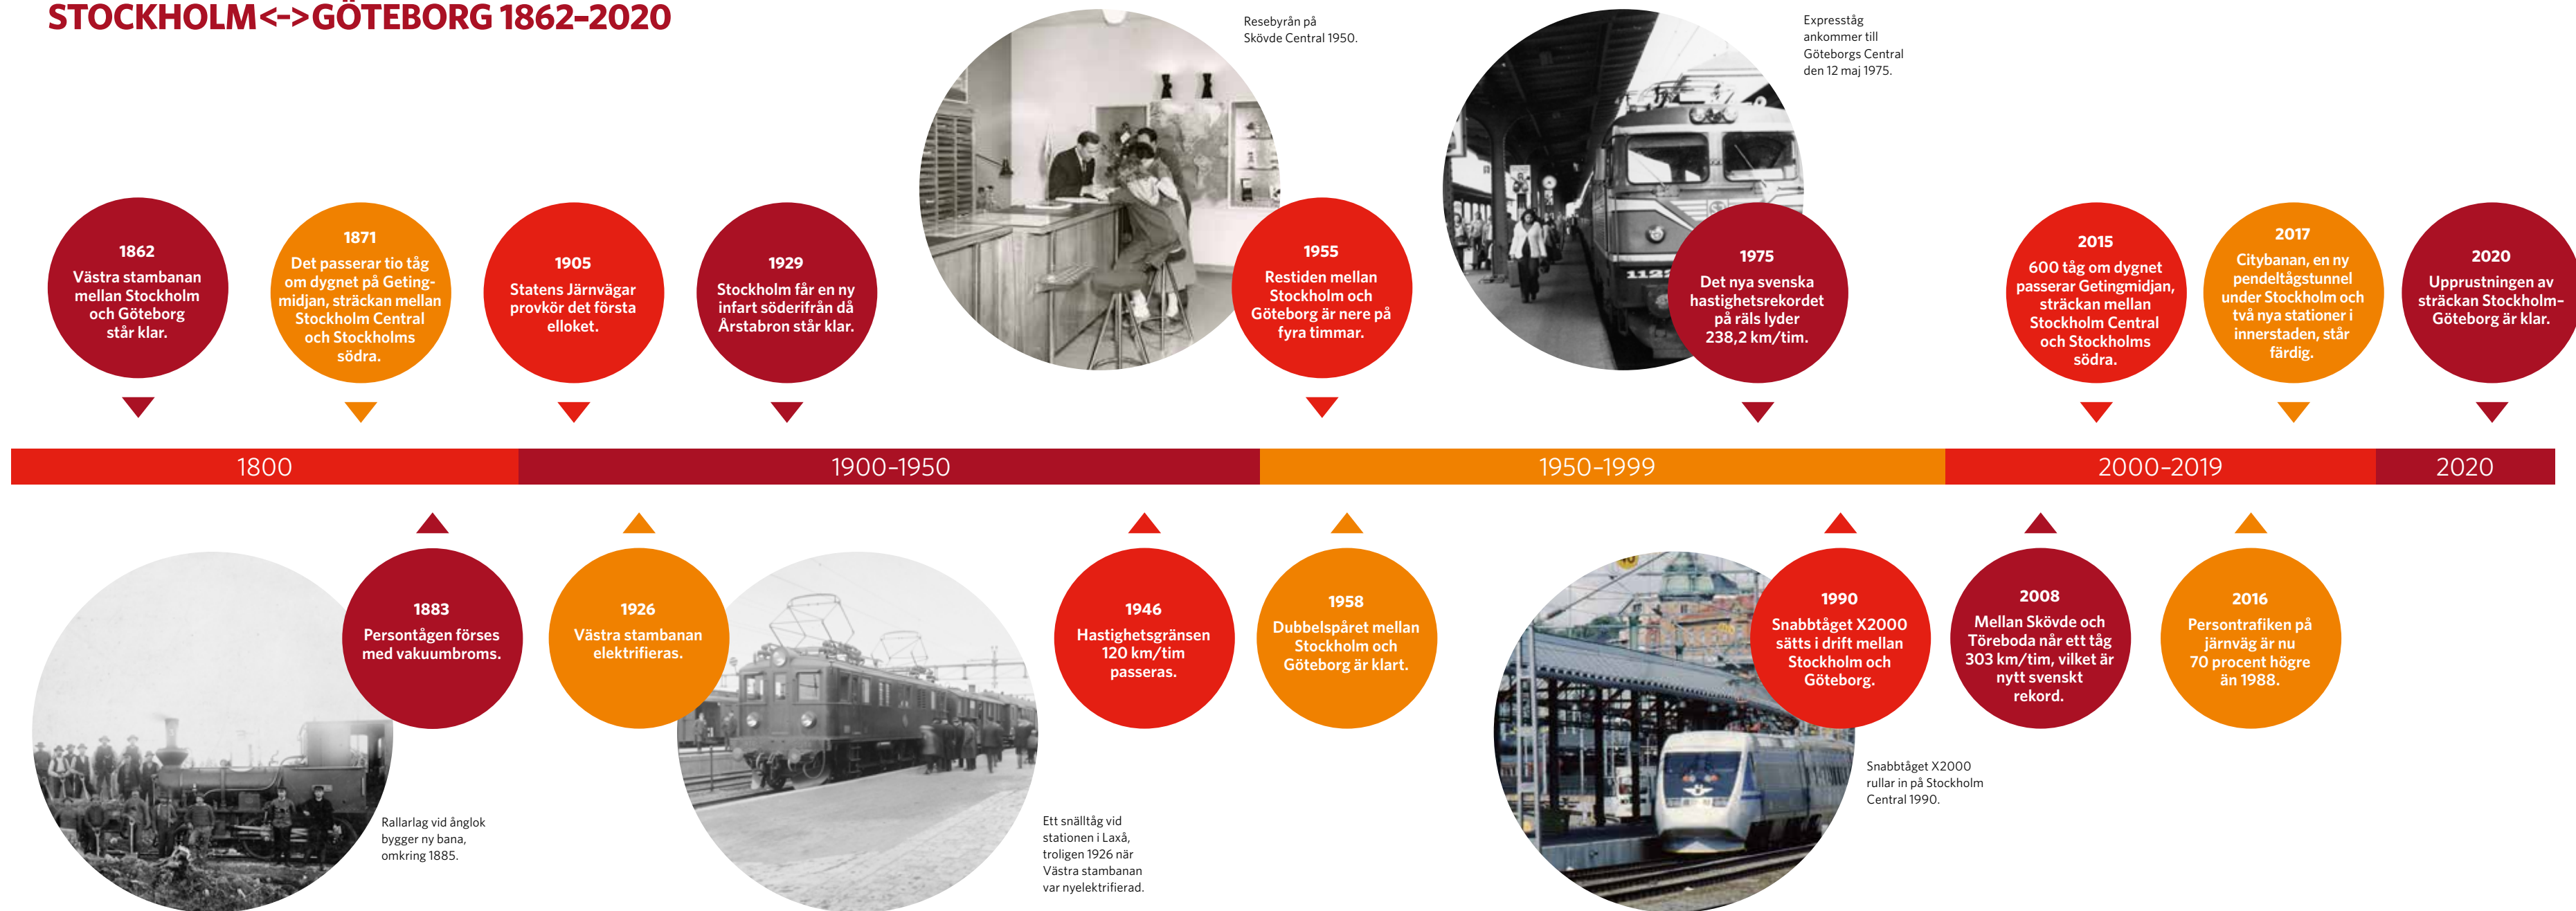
STOCKHOLM<->GÖTEBORG 1862–2020

Resebyrån på Skövde Central 1950.

Expresståg ankommer till Göteborgs Central den 12 maj 1975.

1862
Västra stambanan mellan Stockholm och Göteborg står klar.

1871
Det passerar tio tåg om dygnet på Getingmidjan, sträckan mellan Stockholm Central och Stockholms södra.

1905
Statens Järnvägar provkör det första elloket.

1929
Stockholm får en ny infart söderifrån då Årstabron står klar.

1955
Restiden mellan Stockholm och Göteborg är nere på fyra timmar.

1975
Det nya svenska hastighetsrekordet på räls lyder 238,2 km/tim.

2015
600 tåg om dygnet passerar Getingmidjan, sträckan mellan Stockholm Central och Stockholms södra.

2017
Citybanan, en ny pendeltågstunnel under Stockholm och två nya stationer i innerstaden, står färdig.

2020
Upprustningen av sträckan Stockholm–Göteborg är klar.

1800
1900–1950
1950–1999
2000–2019
2020

1883
Persontågen förses med vakuumbroms.

1926
Västra stambanan elektrifieras.

1946
Hastighetsgränsen 120 km/tim passeras.

1958
Dubbelspåret mellan Stockholm och Göteborg är klart.

1990
Snabbtåget X2000 sätts i drift mellan Stockholm och Göteborg.

2008
Mellan Skövde och Töreboda når ett tåg 303 km/tim, vilket är nytt svenskt rekord.

2016
Persontrafiken på järnväg är nu 70 procent högre än 1988.

Rallarlag vid ånglok bygger ny bana, omkring 1885.

Ett snälltåg vid stationen i Laxå, troligen 1926 när Västra stambanan var nyelektrifierad.

Snabbtåget X2000 rullar in på Stockholm Central 1990.